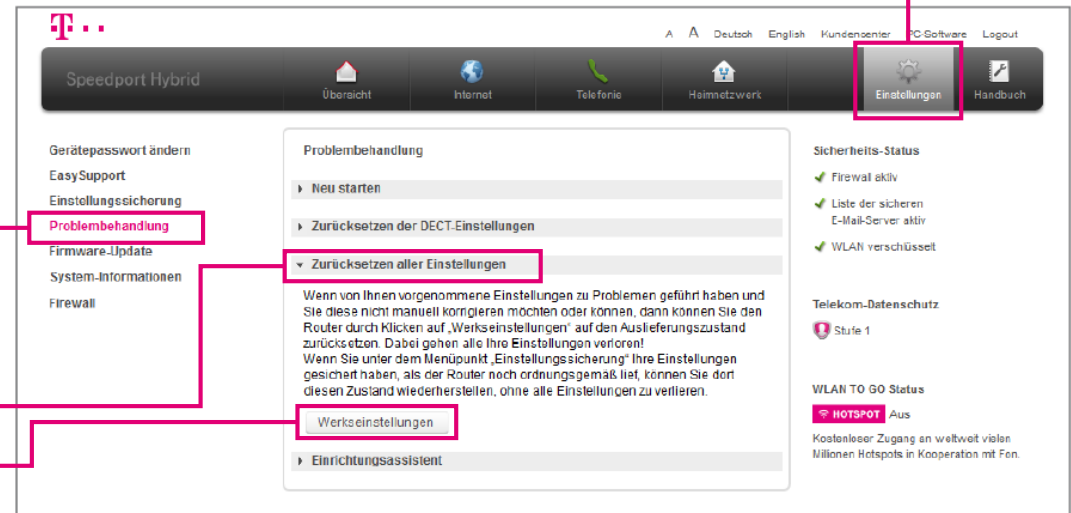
A A Deutsch English Kundencenter PC-Software Logout

Speedport Hybrid

Übersicht Internet Telefonie Heimnetzwerk Einstellungen Handbuch

Gerätepasswort ändern
EasySupport
Einstellungssicherung
Problembehandlung
Firmware-Update
System-Informationen
Firewall

Problembehandlung

Neu starten

Zurücksetzen der DECT-Einstellungen

Zurücksetzen aller Einstellungen

Wenn von Ihnen vorgenommene Einstellungen zu Problemen geführt haben und Sie diese nicht manuell korrigieren möchten oder können, dann können Sie den Router durch Klicken auf „Werkseinstellungen" auf den Auslieferungszustand zurücksetzen. Dabei gehen alle Ihre Einstellungen verloren!
Wenn Sie unter dem Menüpunkt „Einstellungssicherung" Ihre Einstellungen gesichert haben, als der Router noch ordnungsgemäß lief, können Sie dort diesen Zustand wiederherstellen, ohne alle Einstellungen zu verlieren.

Werkseinstellungen

Einrichtungsassistent

Sicherheits-Status

Firewall aktiv

Liste der sicheren E-Mail-Server aktiv

WLAN verschlüsselt

Telekom-Datenschutz

Stufe 1

WLAN TO GO Status

HOTSPOT Aus

Kostenloser Zugang zu weltweit vielen Millionen Hotspots in Kooperation mit Fon.